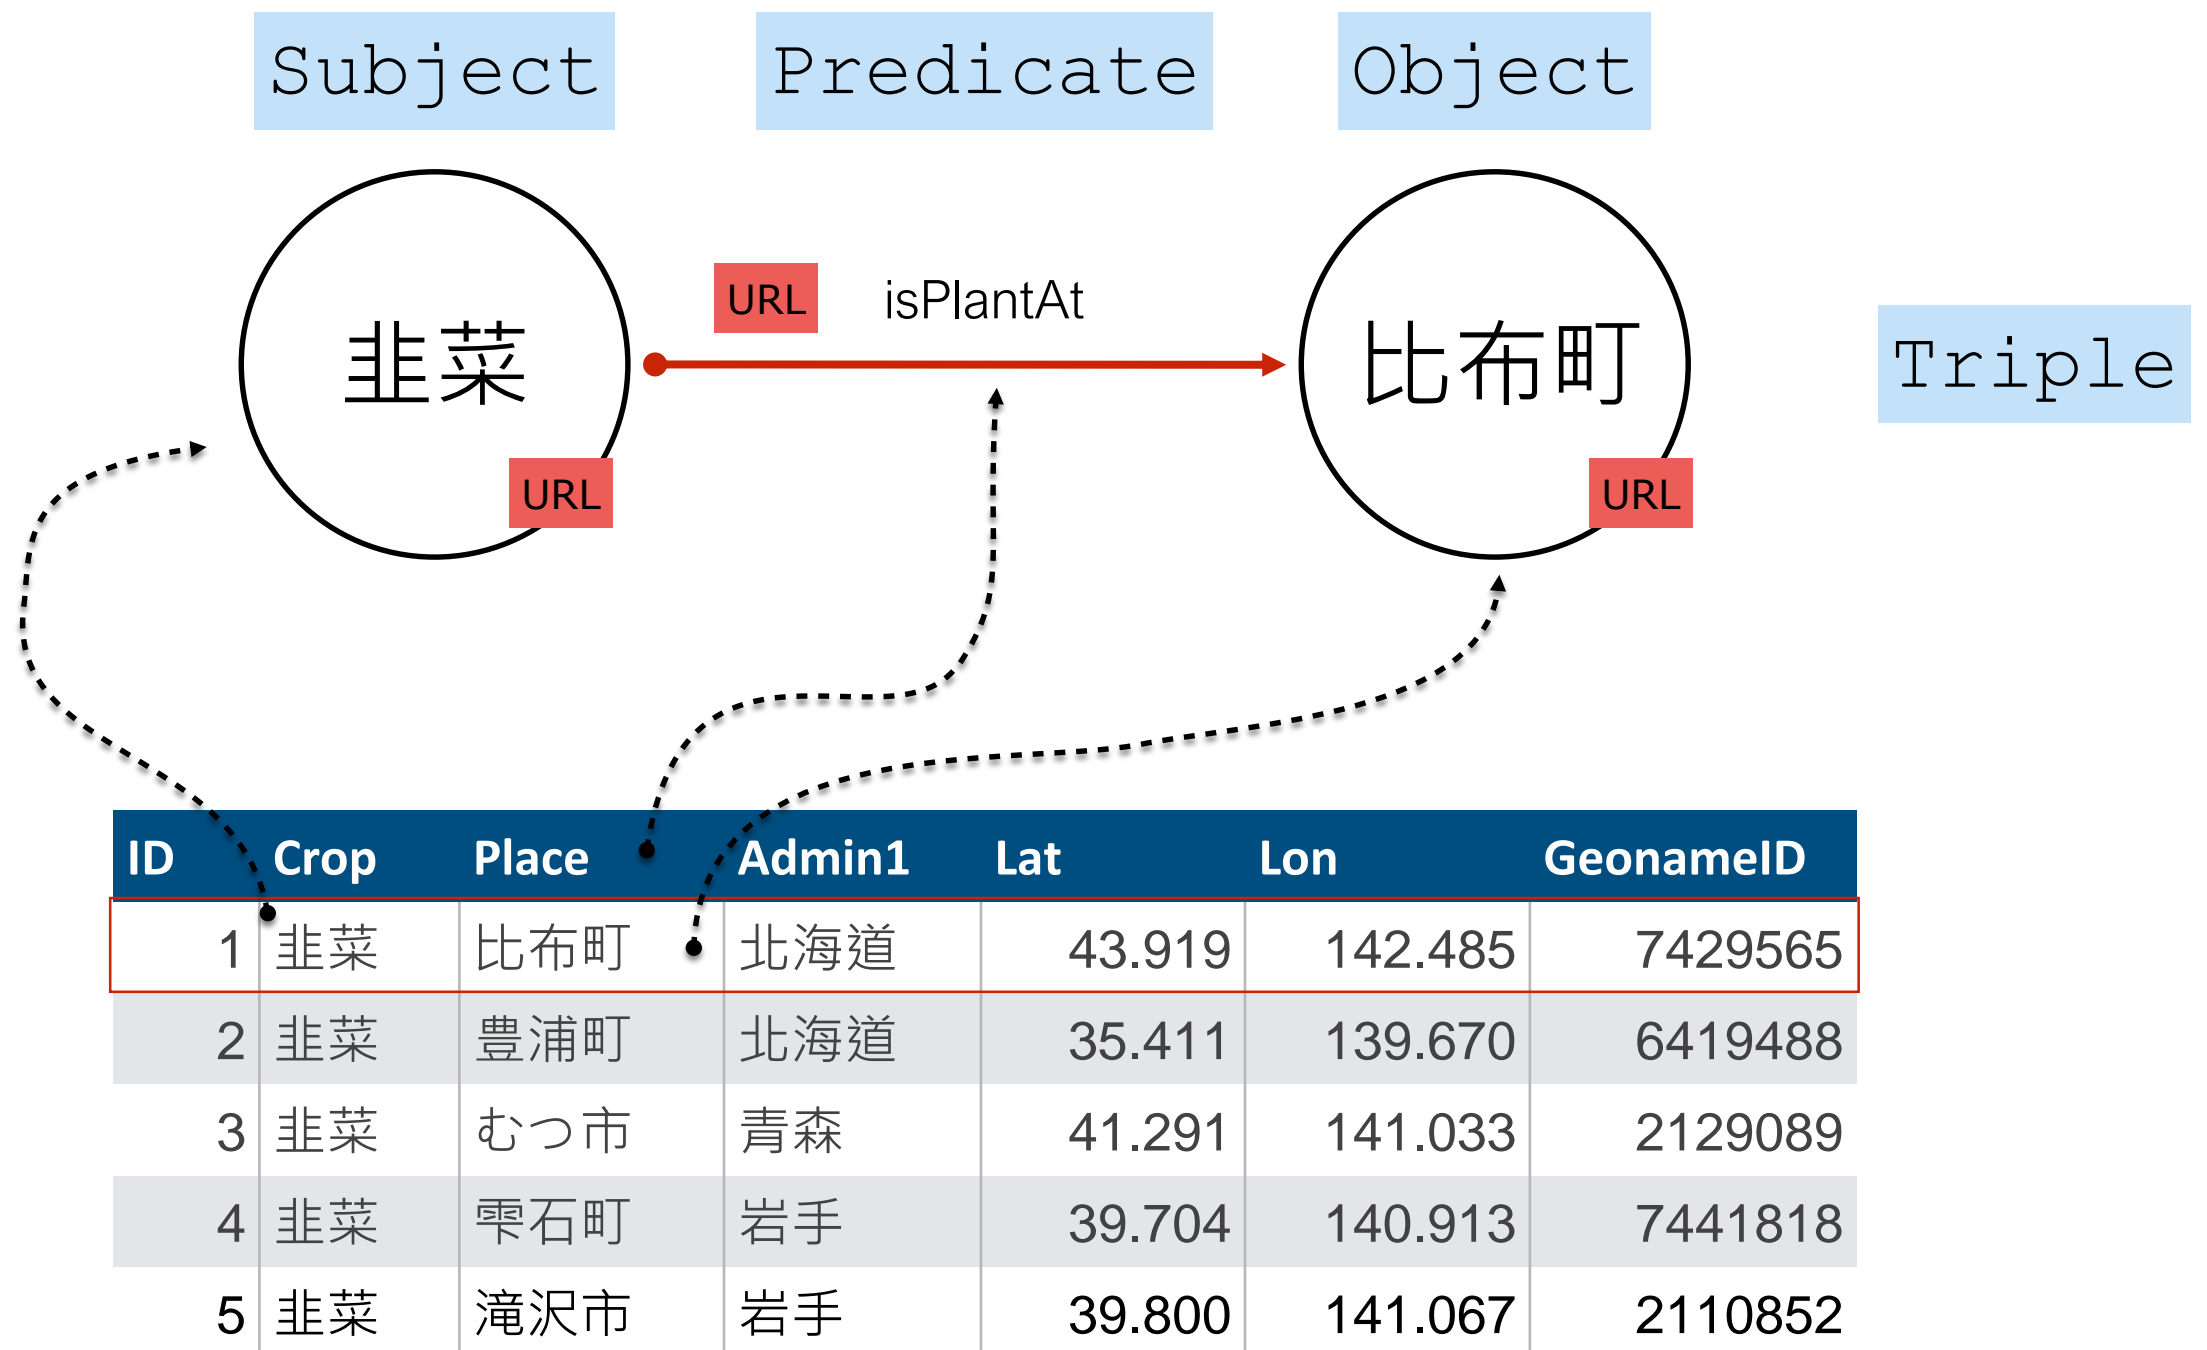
Subject

Predicate

Object

韭菜

URL

URL

isPlantAt

比布町

URL

Triple

| ID | Crop | Place | Admin1 | Lat | Lon | GeonameID |
|---|---|---|---|---|---|---|
| 1 | 韭菜 | 比布町 | 北海道 | 43.919 | 142.485 | 7429565 |
| 2 | 韭菜 | 豊浦町 | 北海道 | 35.411 | 139.670 | 6419488 |
| 3 | 韭菜 | むつ市 | 青森 | 41.291 | 141.033 | 2129089 |
| 4 | 韭菜 | 雫石町 | 岩手 | 39.704 | 140.913 | 7441818 |
| 5 | 韭菜 | 滝沢市 | 岩手 | 39.800 | 141.067 | 2110852 |